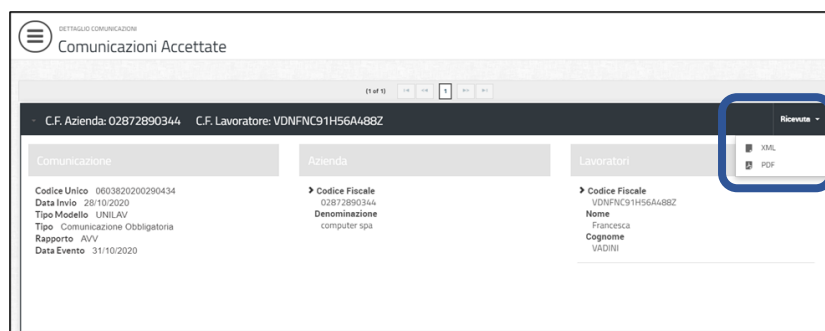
DETTAGLIO COMUNICAZIONI

Comunicazioni Accettate

(1 of 1) 1

C.F. Azienda: 02872890344 C.F. Lavoratore: VDNFNC91H56A488Z

Ricevuta

XML

PDF

Comunicazione

Codice Unico 0603820200290434
Data Invio 28/10/2020
Tipo Modello UNILAV
Tipo Comunicazione Obbligatoria
Rapporto AVV
Data Evento 31/10/2020

Azienda

Codice Fiscale
02872890344
Denominazione
computer spa

Lavoratori

Codice Fiscale
VDNFNC91H56A488Z
Nome
Francesca
Cognome
VADINI